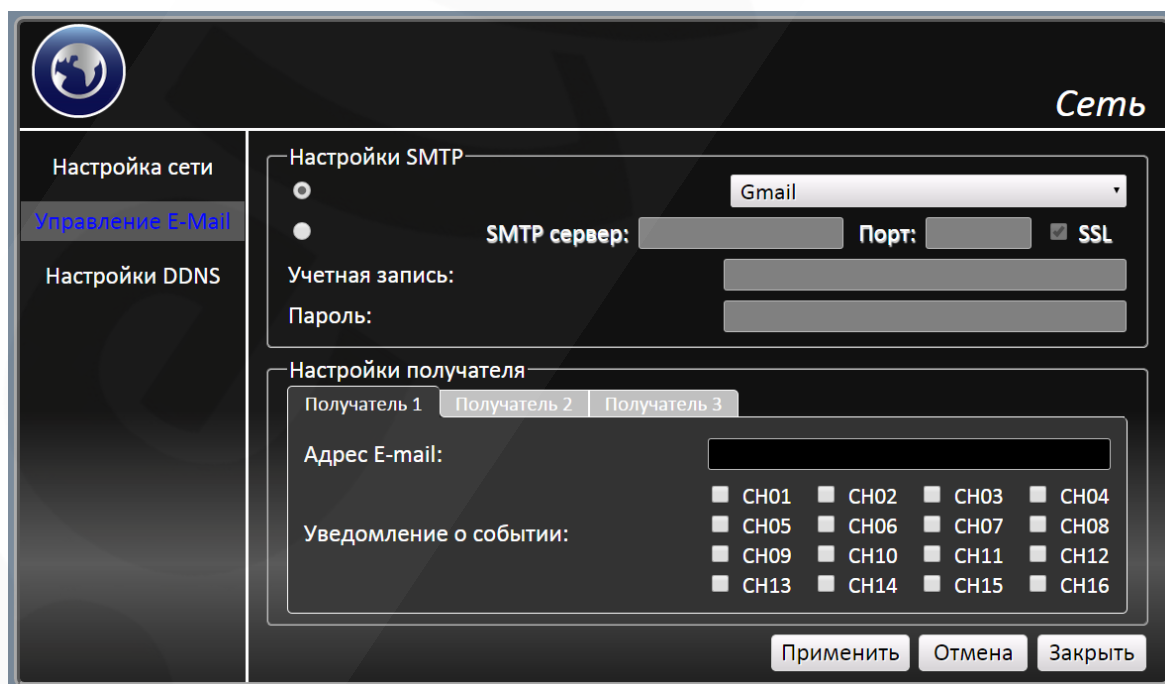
Сеть

Настройка сети
Управление E-Mail
Настройки DDNS

Настройки SMTP
Gmail
SMTP сервер: Порт: SSL
Учетная запись:
Пароль:

Настройки получателя
Получатель 1 Получатель 2 Получатель 3
Адрес E-mail:
Уведомление о событии:
CH01 CH02 CH03 CH04
CH05 CH06 CH07 CH08
CH09 CH10 CH11 CH12
CH13 CH14 CH15 CH16

Применить Отмена Закрыть